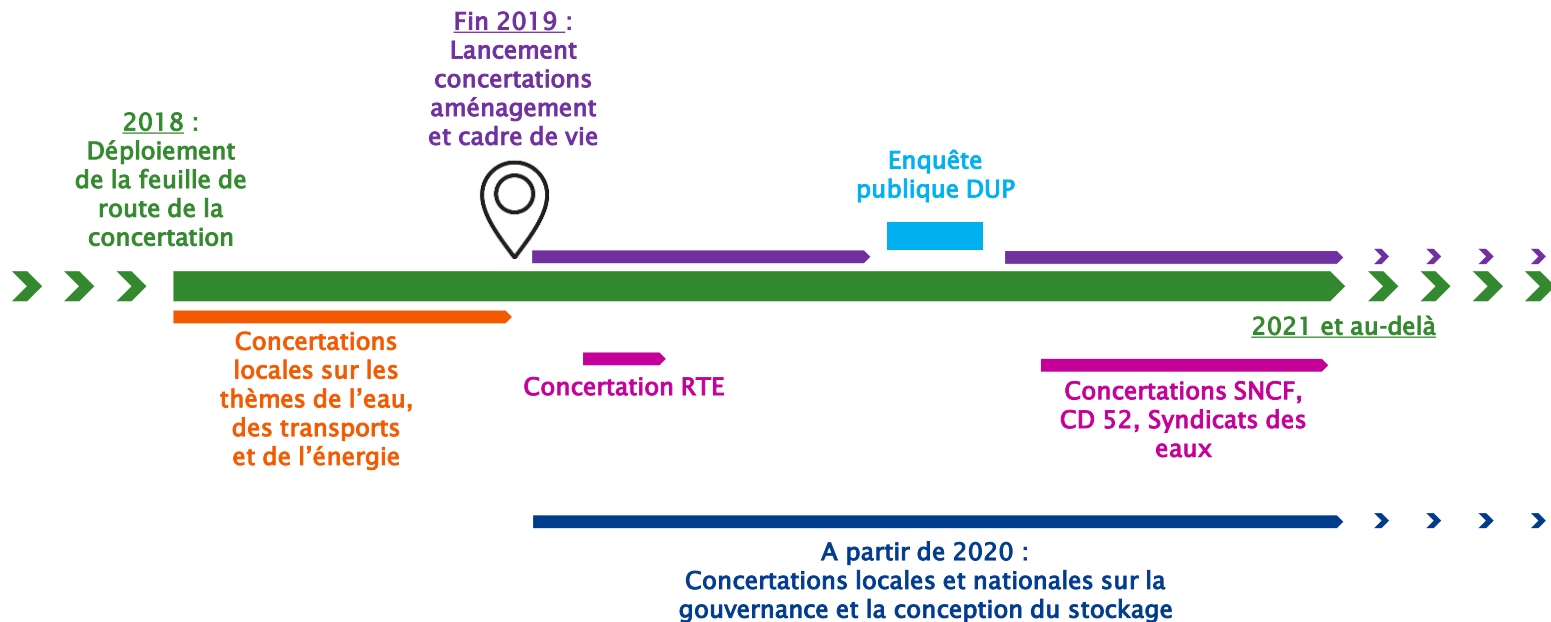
Fin 2019 : Lancement concertations aménagement et cadre de vie

2018 : Déploiement de la feuille de route de la concertation

Enquête publique DUP

Concertations locales sur les thèmes de l'eau, des transports et de l'énergie

Concertation RTE

2021 et au-delà

Concertations SNCF, CD 52, Syndicats des eaux

A partir de 2020 : Concertations locales et nationales sur la gouvernance et la conception du stockage